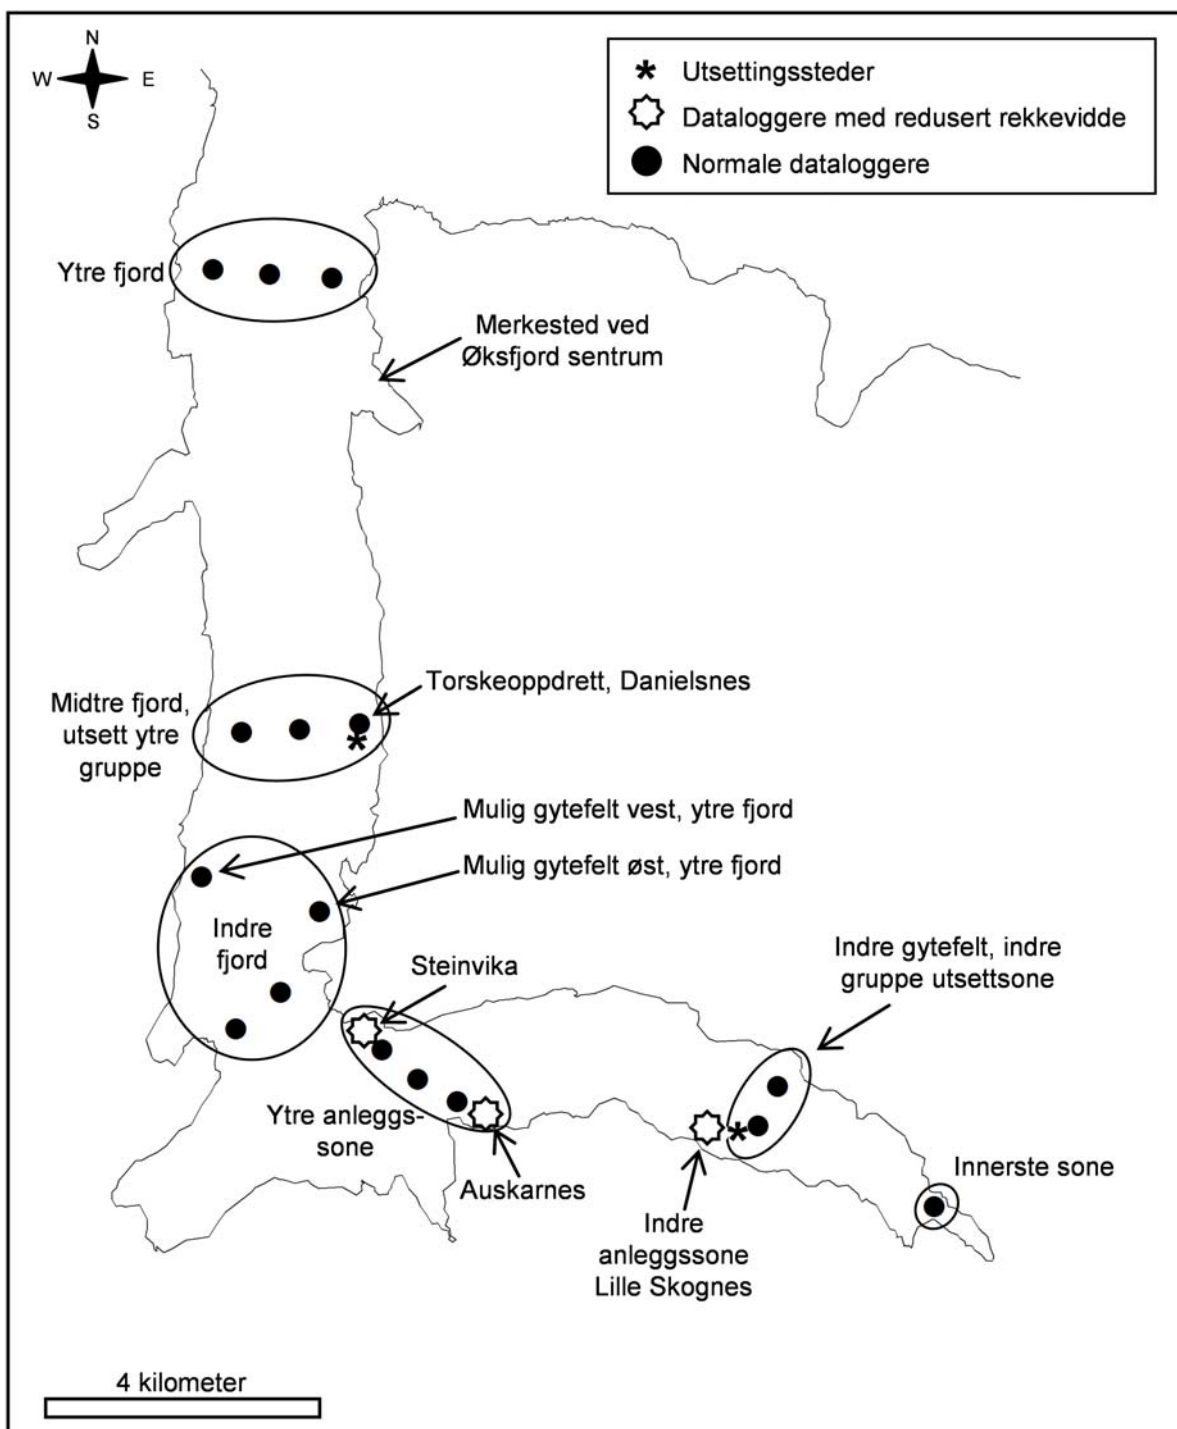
N
W E
S

* Utsettingssteder
Dataloggere med redusert rekkevidde
Normale dataloggere

Ytre fjord

Merkested ved Øksfjord sentrum

Torskeoppdrett, Danielsnes

Midtre fjord, utsett ytre gruppe

Mulig gytefelt vest, ytre fjord

Mulig gytefelt øst, ytre fjord

Indre fjord

Steinvika

Indre gytefelt, indre gruppe utsettsone

Ytre anleggssone

Auskarnes

Innerste sone

Indre anleggssone Lille Skognes

4 kilometer